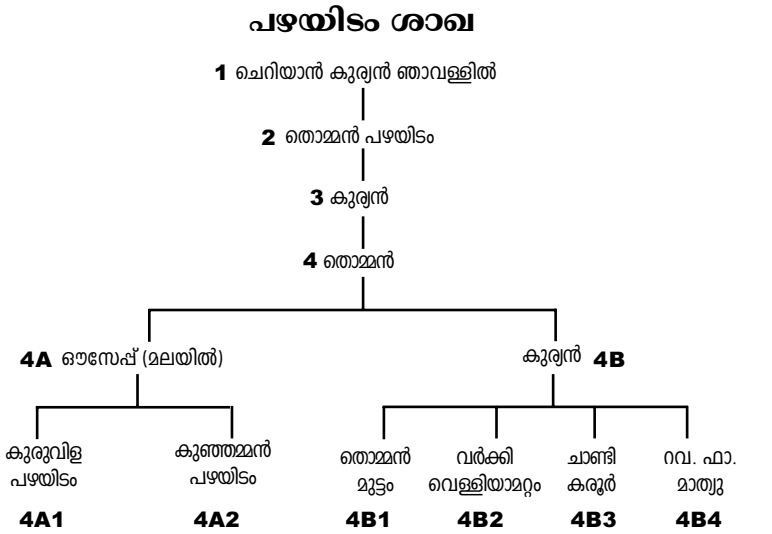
പഴയിടം ശാഖ

1 ചെറിയാൻ കുര്യൻ ഞാവള്ളിൽ

2 തൊമ്മൻ പഴയിടം

3 കുര്യൻ

4 തൊമ്മൻ

4A ഔസേപ്പ് (മലയിൽ)

കുര്യൻ 4B

കുരുവിള പഴയിടം

4A1

കുഞ്ഞമ്മൻ പഴയിടം

4A2

തൊമ്മൻ മുട്ടം

4B1

വർക്കി വെള്ളിയാമറ്റം

4B2

ചാണ്ടി കരൂർ

4B3

റവ. ഫാ. മാത്യു

4B4